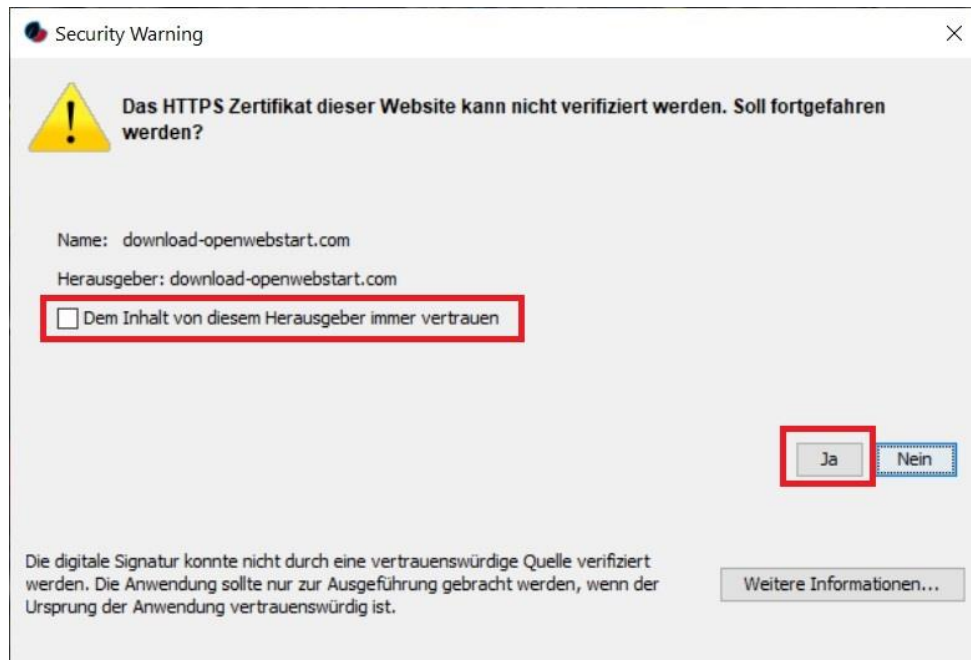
Security Warning

Das HTTPS Zertifikat dieser Website kann nicht verifiziert werden. Soll fortgefahren werden?

Name: download-openwebstart.com

Herausgeber: download-openwebstart.com

Dem Inhalt von diesem Herausgeber immer vertrauen

Ja

Nein

Die digitale Signatur konnte nicht durch eine vertrauenswürdige Quelle verifiziert werden. Die Anwendung sollte nur zur Ausgeführung gebracht werden, wenn der Ursprung der Anwendung vertrauenswürdig ist.

Weitere Informationen...